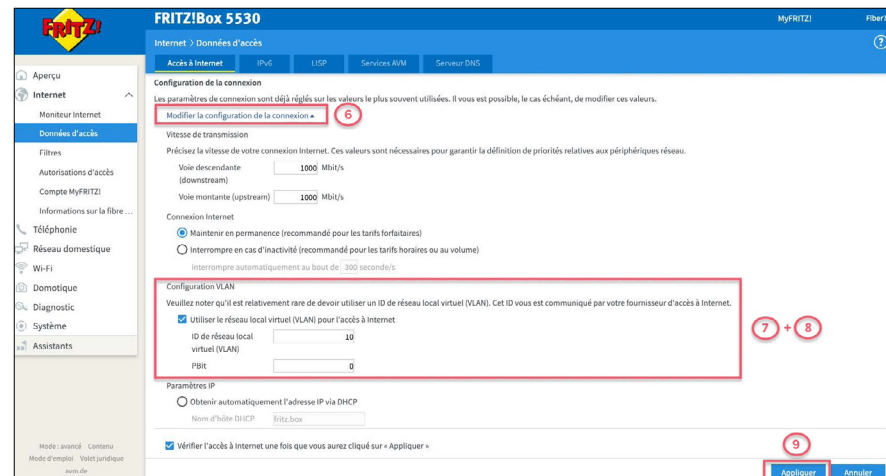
FRITZ!

FRITZ!Box 5530

MyFRITZ!

Fiber

Internet > Données d'accès

Accès à Internet | IPv6 | LISP | Services AVM | Serveur DNS

Aperçu
Internet
Moniteur Internet
Données d'accès
Filtres
Autorisations d'accès
Compte MyFRITZ!
Informations sur la fibre ...
Téléphonie
Réseau domestique
Wi-Fi
Domotique
Diagnostic
Système
Assistants

Configuration de la connexion

Les paramètres de connexion sont déjà réglés sur les valeurs le plus souvent utilisées. Il vous est possible, le cas échéant, de modifier ces valeurs.

Modifier la configuration de la connexion ▲ 6

Vitesse de transmission

Précisez la vitesse de votre connexion Internet. Ces valeurs sont nécessaires pour garantir la définition de priorités relatives aux périphériques réseau.

Voie descendante (downstream) 1000 Mbit/s

Voie montante (upstream) 1000 Mbit/s

Connexion Internet

Maintenir en permanence (recommandé pour les tarifs forfaitaires)

Interrompre en cas d'inactivité (recommandé pour les tarifs horaires ou au volume)

Interrompre automatiquement au bout de 300 seconde/s

Configuration VLAN

Veuillez noter qu'il est relativement rare de devoir utiliser un ID de réseau local virtuel (VLAN). Cet ID vous est communiqué par votre fournisseur d'accès à Internet.

Utiliser le réseau local virtuel (VLAN) pour l'accès à Internet

ID de réseau local virtuel (VLAN) 10

PBit 0

7 + 8

Paramètres IP

Obtenir automatiquement l'adresse IP via DHCP

Nom d'hôte DHCP fritz.box

Vérifier l'accès à Internet une fois que vous aurez cliqué sur « Appliquer »

9

Appliquer Annuler

Mode : avancé Contenu
Mode d'emploi Volet juridique
avm.de